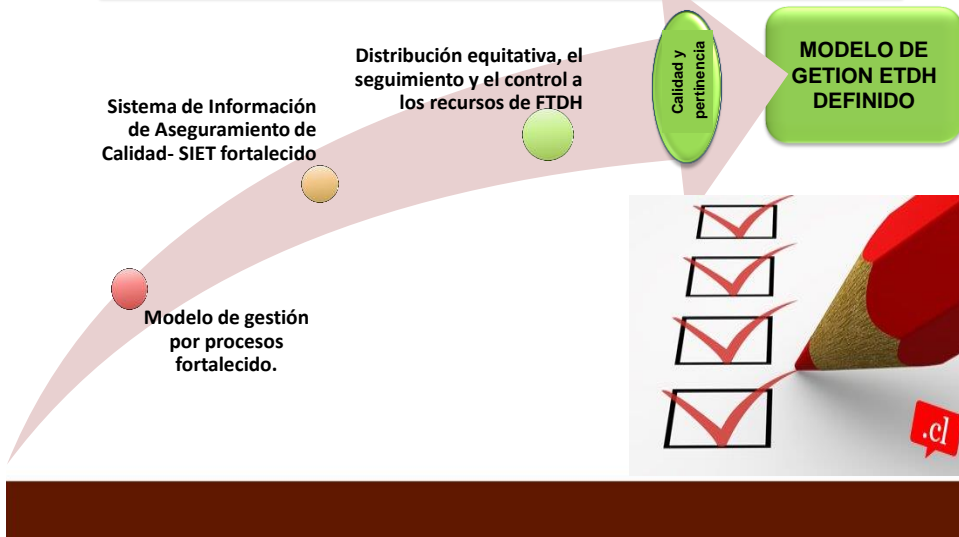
Distribución equitativa, el seguimiento y el control a los recursos de FTDH

Calidad y pertinencia

MODELO DE GETION ETDH DEFINIDO

Sistema de Información de Aseguramiento de Calidad- SIET fortalecido

Modelo de gestión por procesos fortalecido.

.cl